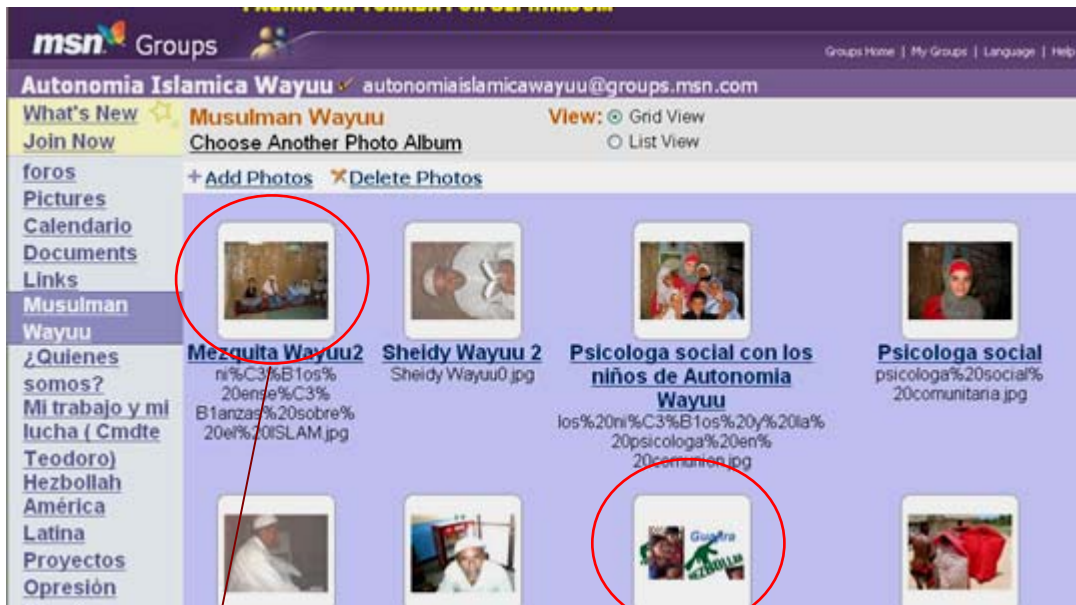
msn Groups

Groups Home | My Groups | Language | Help

Autonomia Islamica Wayuu autonomiaislamicawayuu@groups.msn.com

What's New
Join Now
foros
Pictures
Calendario
Documents
Links
Musulman Wayuu
¿Quienes somos?
Mi trabajo y mi lucha ( Cmdte Teodoro)
Hezbollah América Latina
Proyectos
Opresión

Musulman Wayuu
Choose Another Photo Album

View: Grid View
List View

+ Add Photos
✕ Delete Photos

Mezquita Wayuu2
ni%C3%B1os%20ense%C3%B1anzas%20sobre%20el%20ISLAM.jpg

Sheidy Wayuu 2
Sheidy Wayuu0.jpg

Psicologa social con los niños de Autonomia Wayuu
los%20ni%C3%B1os%20y%20la%20psicologa%20en%20comunion.jpg

Psicologa social
psicologa%20social%20comunitaria.jpg